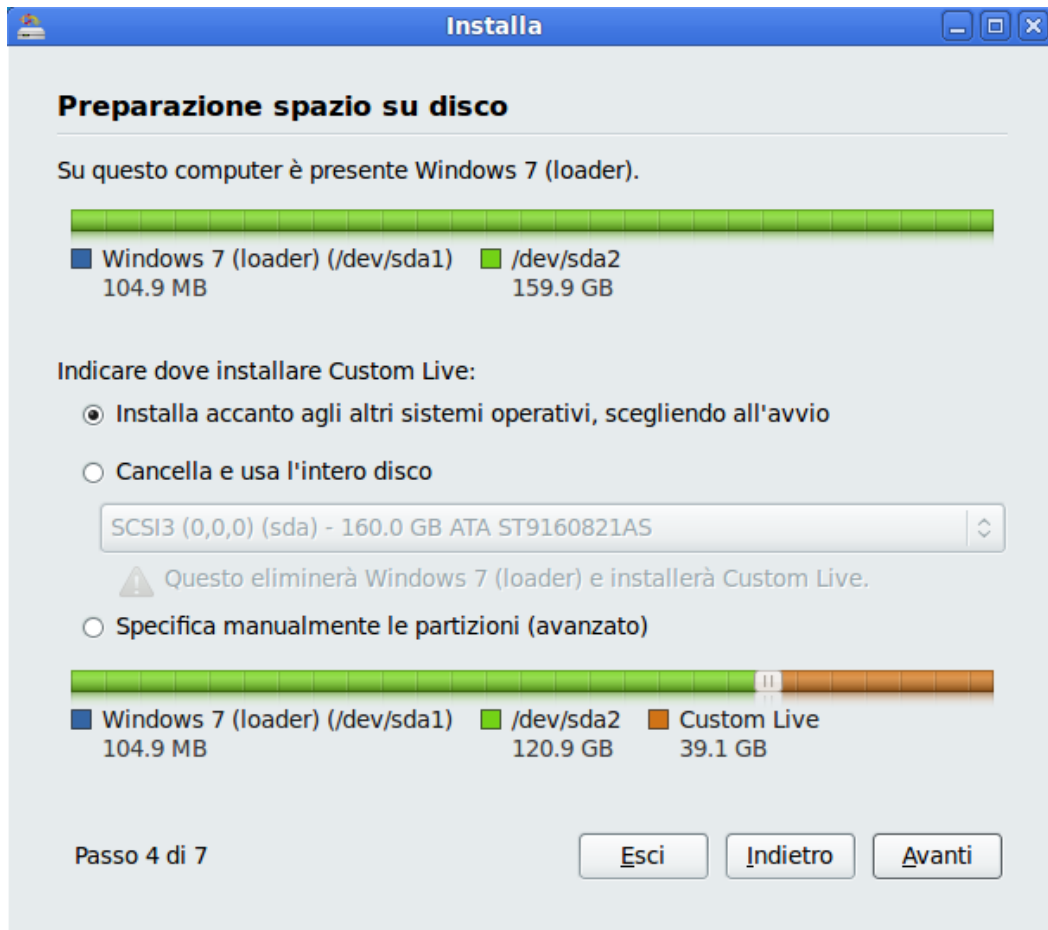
Installa

Preparazione spazio su disco

Su questo computer è presente Windows 7 (loader).

Windows 7 (loader) (/dev/sda1)
104.9 MB

/dev/sda2
159.9 GB

Indicare dove installare Custom Live:

Installa accanto agli altri sistemi operativi, scegliendo all'avvio

Cancella e usa l'intero disco

SCSI3 (0,0,0) (sda) - 160.0 GB ATA ST9160821AS

Questo eliminerà Windows 7 (loader) e installerà Custom Live.

Specifica manualmente le partizioni (avanzato)

Windows 7 (loader) (/dev/sda1)
104.9 MB

/dev/sda2
120.9 GB

Custom Live
39.1 GB

Passo 4 di 7

Esci

Indietro

Avanti